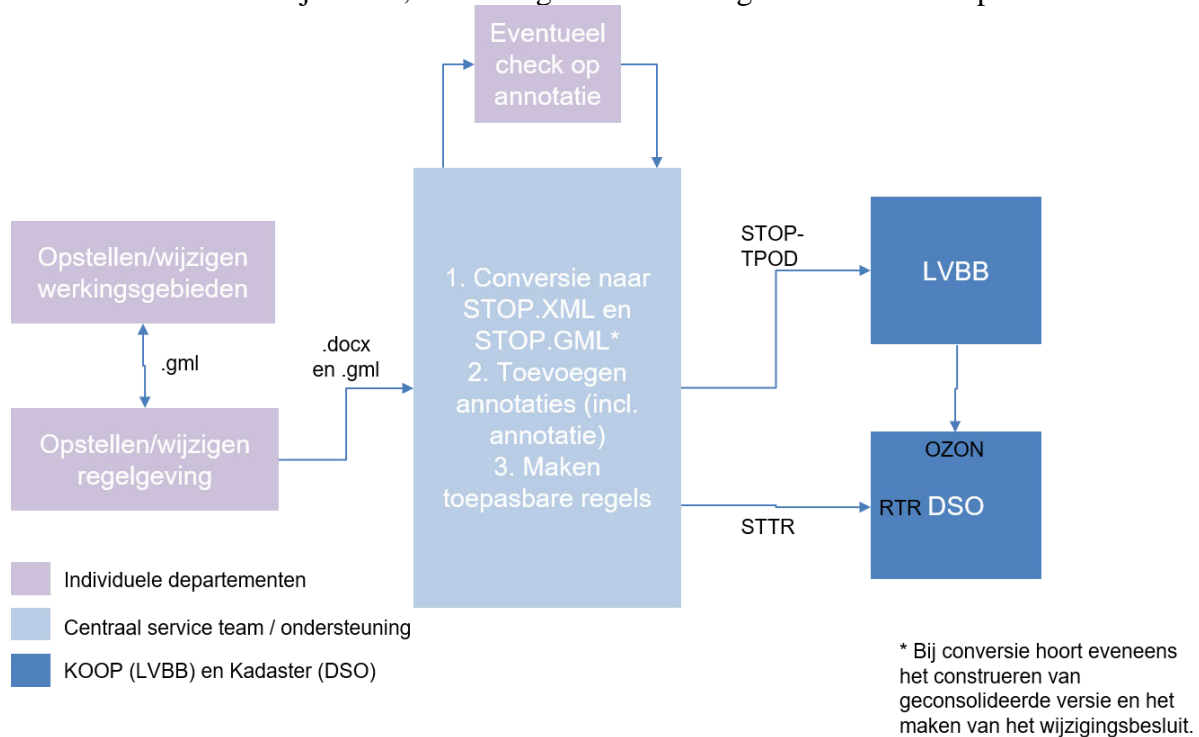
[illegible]

Eventueel check op annotatie

Opstellen/wijzigen werkingsgebieden

.gml

Opstellen/wijzigen regelgeving

.docx en .gml

1. Conversie naar STOP.XML en STOP.GML*
2. Toevoegen annotaties (incl. annotatie)
3. Maken toepasbare regels

STOP-TPOD

LVBB

OZON

RTR DSO

STTR

Individuele departementen

Centraal service team / ondersteuning

KOOP (LVBB) en Kadaster (DSO)

* Bij conversie hoort eveneens het construeren van geconsolideerde versie en het maken van het wijzigingsbesluit.